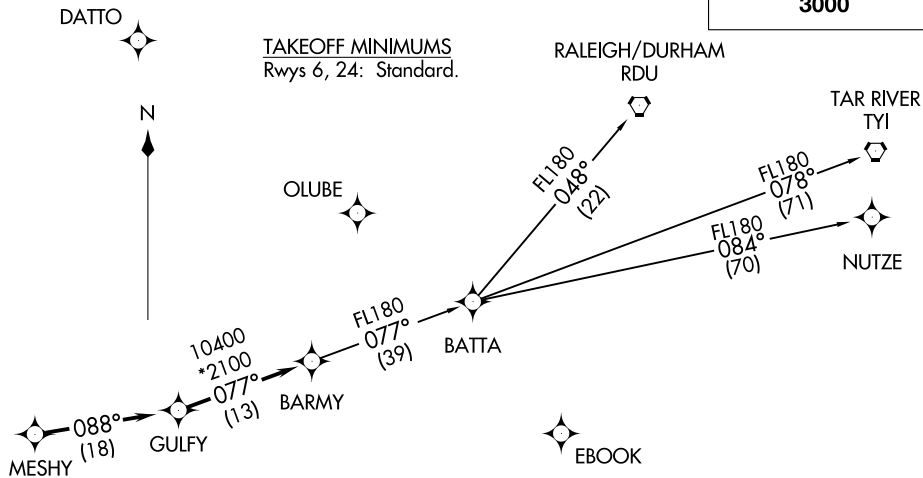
3000

DATTO

TAKEOFF MINIMUMS
Rwys 6, 24: Standard.

RALEIGH/DURHAM
RDU

TAR RIVER
TYI

N

FL180
048°
(22)

FL180
078°
(71)

OLUBE

FL180
084°
(70)

NUTZE

FL180
077°
(39)

BATTA

10400
*2100
077°
(13)

BARMY

088°
(18)

GULFY

MESHY

EBOOK